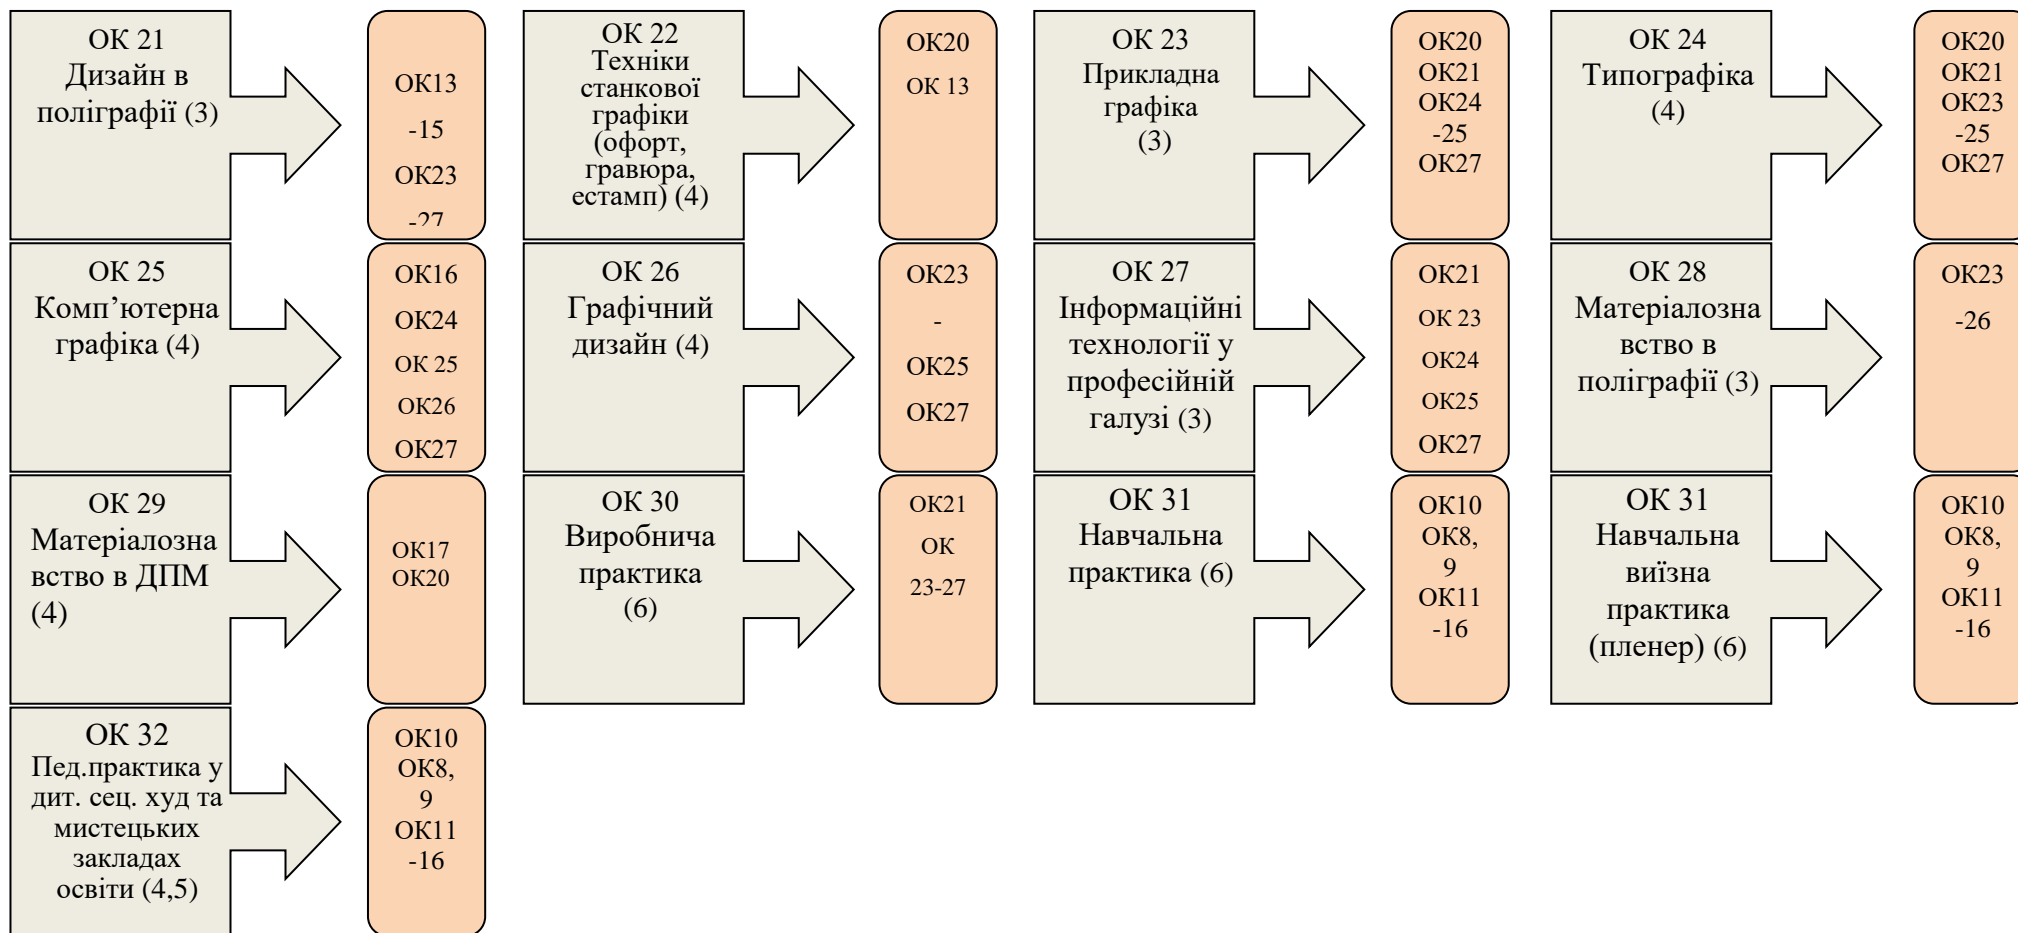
ОК 21
Дизайн в поліграфії (3)

ОК13
-15
ОК23
-27

ОК 22
Техніки станкової графіки (офорт, гравюра, естамп) (4)

ОК20
ОК 13

ОК 23
Прикладна графіка
(3)

ОК20
ОК21
ОК24
-25
ОК27

ОК 24
Типографіка
(4)

ОК20
ОК21
ОК23
-25
ОК27

ОК 25
Комп’ютерна графіка (4)

ОК16
ОК24
ОК 25
ОК26
ОК27

ОК 26
Графічний дизайн (4)

ОК23
-
ОК25
ОК27

ОК 27
Інформаційні технології у професійній галузі (3)

ОК21
ОК 23
ОК24
ОК25
ОК27

ОК 28
Матеріалознавство в поліграфії (3)

ОК23
-26

ОК 29
Матеріалознавство в ДПМ
(4)

ОК17
ОК20

ОК 30
Виробнича практика
(6)

ОК21
ОК
23-27

ОК 31
Навчальна практика (6)

ОК10
ОК8,
9
ОК11
-16

ОК 31
Навчальна виїзна практика (пленер) (6)

ОК10
ОК8,
9
ОК11
-16

ОК 32
Пед.практика у дит. сец. худ та мистецьких закладах освіти (4,5)

ОК10
ОК8,
9
ОК11
-16